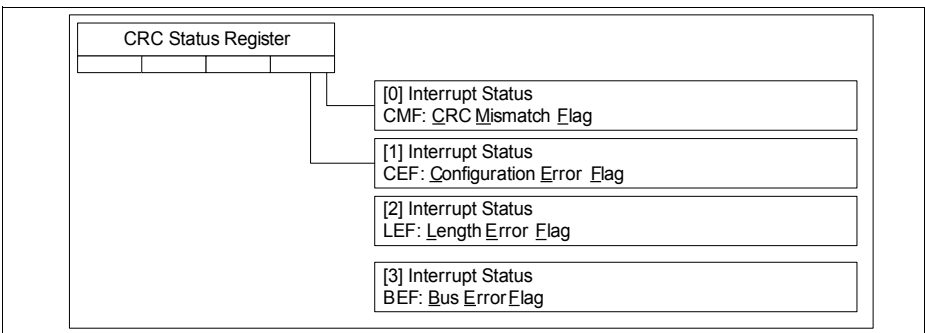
CRC Status Register

[0] Interrupt Status
CMF: CRC Mismatch Flag

[1] Interrupt Status
CEF: Configuration Error Flag

[2] Interrupt Status
LEF: Length Error Flag

[3] Interrupt Status
BEF: Bus Error Flag